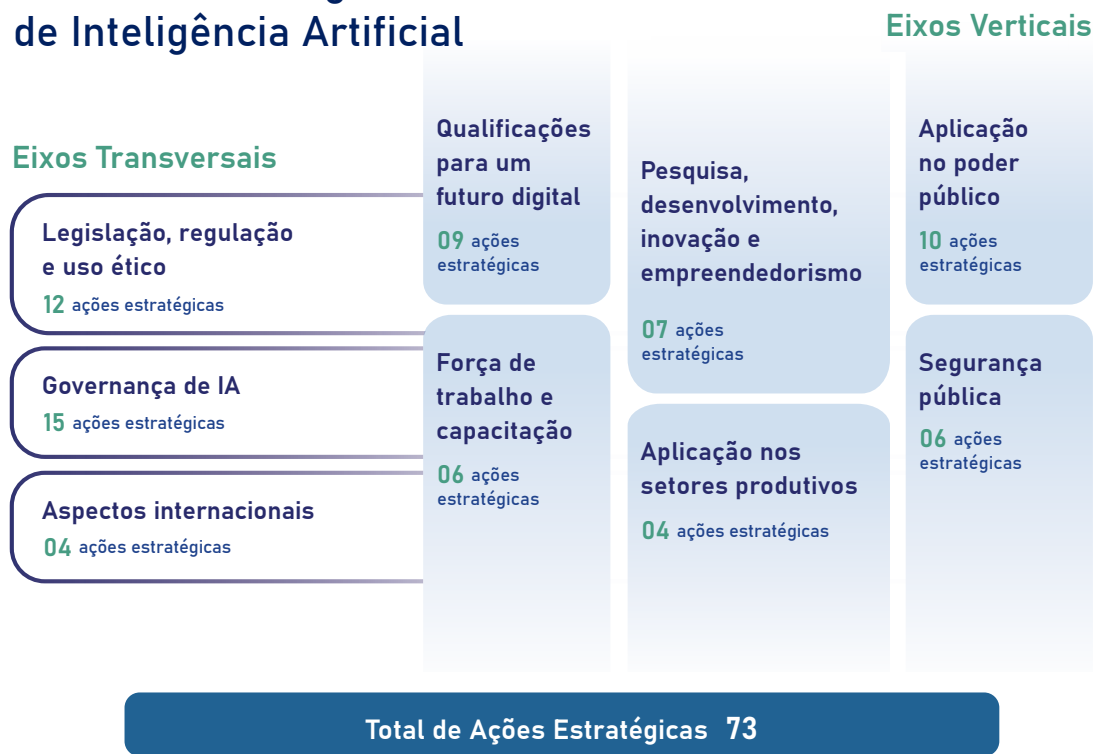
de Inteligência Artificial

Eixos Verticais

Eixos Transversais

Legislação, regulação e uso ético
12 ações estratégicas

Governança de IA
15 ações estratégicas

Aspectos internacionais
04 ações estratégicas

Qualificações para um futuro digital
09 ações estratégicas

Força de trabalho e capacitação
06 ações estratégicas

Pesquisa, desenvolvimento, inovação e empreendedorismo
07 ações estratégicas

Aplicação nos setores produtivos
04 ações estratégicas

Aplicação no poder público
10 ações estratégicas

Segurança pública
06 ações estratégicas

Total de Ações Estratégicas 73